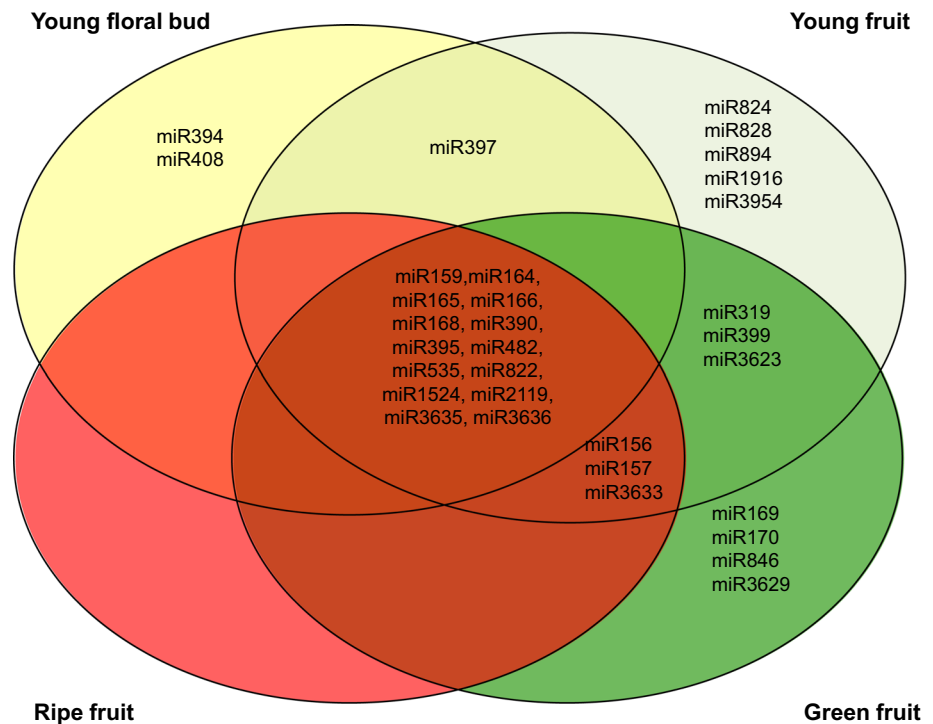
Young floral bud

Young fruit

miR394
miR408

miR397

miR824
miR828
miR894
miR1916
miR3954

miR159,miR164,
miR165, miR166,
miR168, miR390,
miR395, miR482,
miR535, miR822,
miR1524, miR2119,
miR3635, miR3636

miR319
miR399
miR3623

miR156
miR157
miR3633

miR169
miR170
miR846
miR3629

Ripe fruit

Green fruit